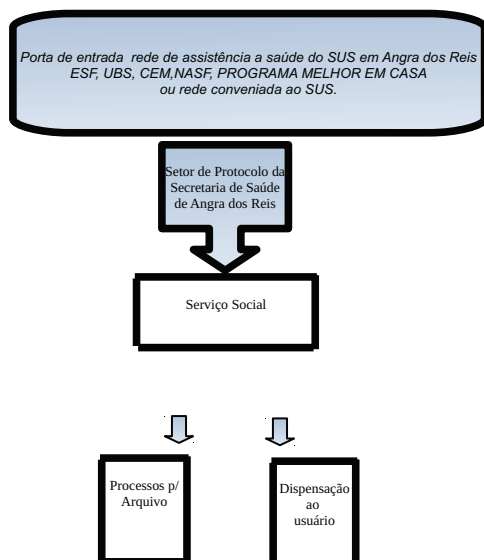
Porta de entrada rede de assistência a saúde do SUS em Angra dos Reis ESF, UBS, CEM,NASF, PROGRAMA MELHOR EM CASA ou rede conveniada ao SUS.

Setor de Protocolo da Secretaria de Saúde de Angra dos Reis

Serviço Social

Processos p/ Arquivo

Dispensação ao usuário